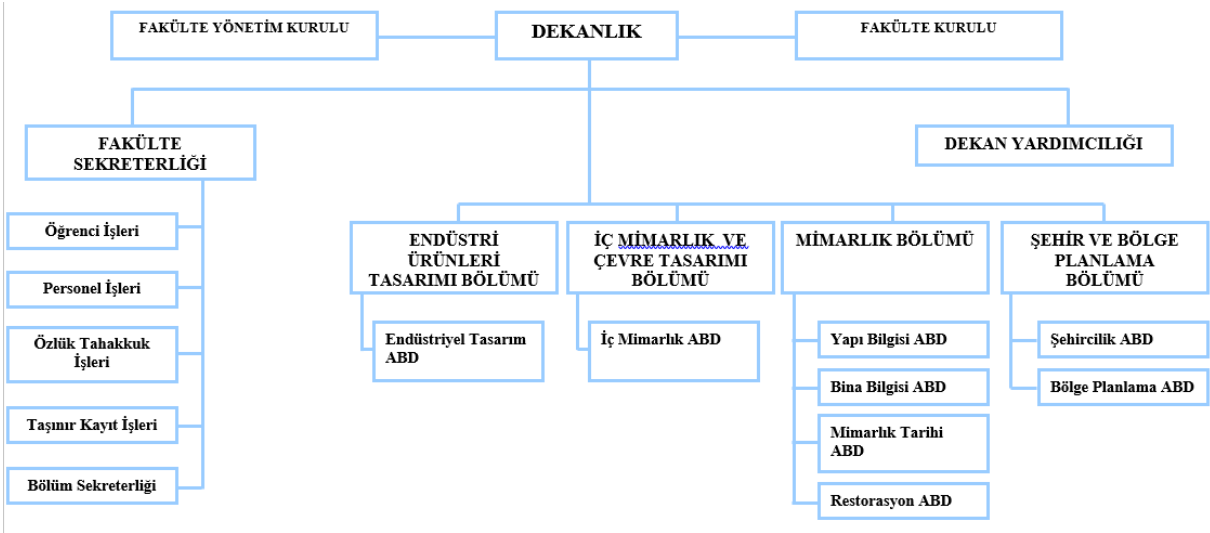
FAKÜLTE YÖNETİM KURULU

DEKANLIK

FAKÜLTE KURULU

FAKÜLTE SEKRETERLİĞİ

DEKAN YARDIMCILIĞI

Öğrenci İşleri

Personel İşleri

Özlük Tahakkuk İşleri

Taşınır Kayıt İşleri

Bölüm Sekreterliği

ENDÜSTRİ ÜRÜNLERİ TASARIMI BÖLÜMÜ

Endüstriyel Tasarım ABD

İÇ MİMARLIK VE ÇEVRE TASARIMI BÖLÜMÜ

İç Mimarlık ABD

MİMARLIK BÖLÜMÜ

Yapı Bilgisi ABD

Bina Bilgisi ABD

Mimarlık Tarihi ABD

Restorasyon ABD

ŞEHİR VE BÖLGE PLANLAMA BÖLÜMÜ

Şehircilik ABD

Bölge Planlama ABD